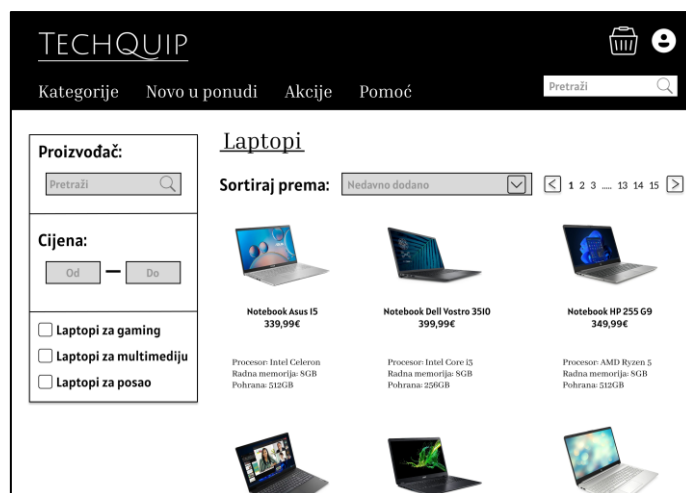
TECHQUIP

Kategorije Novo u ponudi Akcije Pomoć

Pretraži

Proizvođač:

Pretraži

Cijena:

Od — Do

Laptopi za gaming

Laptopi za multimediju

Laptopi za posao

Laptopi

Sortiraj prema: Nedavno dodano

< 1 2 3 .... 13 14 15 >

Notebook Asus I5
339,99€

Procesor: Intel Celeron
Radna memorija: 8GB
Pohrana: 512GB

Notebook Dell Vostro 3510
399,99€

Procesor: Intel Core i3
Radna memorija: 8GB
Pohrana: 256GB

Notebook HP 255 G9
349,99€

Procesor: AMD Ryzen 5
Radna memorija: 8GB
Pohrana: 512GB